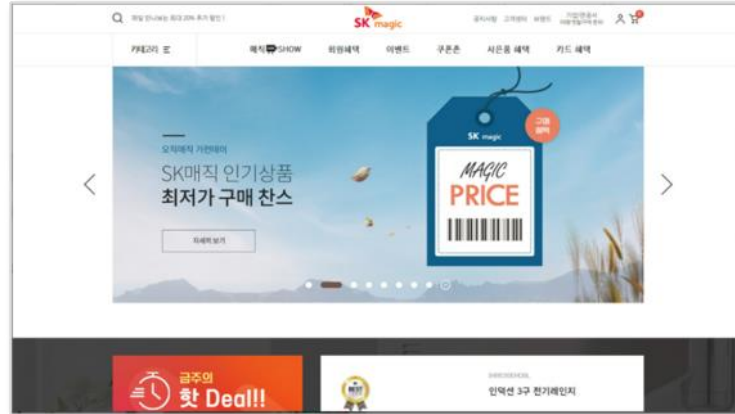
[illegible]

SK magic

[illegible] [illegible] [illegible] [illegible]

카테고리 ☰

매직SHOW 회원혜택 이벤트 쿠폰존 사은품 혜택 카드 혜택

오직매직 가전데이

SK매직 인기상품

최저가 구매 찬스

자세히 보기

SK magic

구매 혜택

MAGIC PRICE

금주의

핫 Deal!!

인덕션 3구 전기레인지